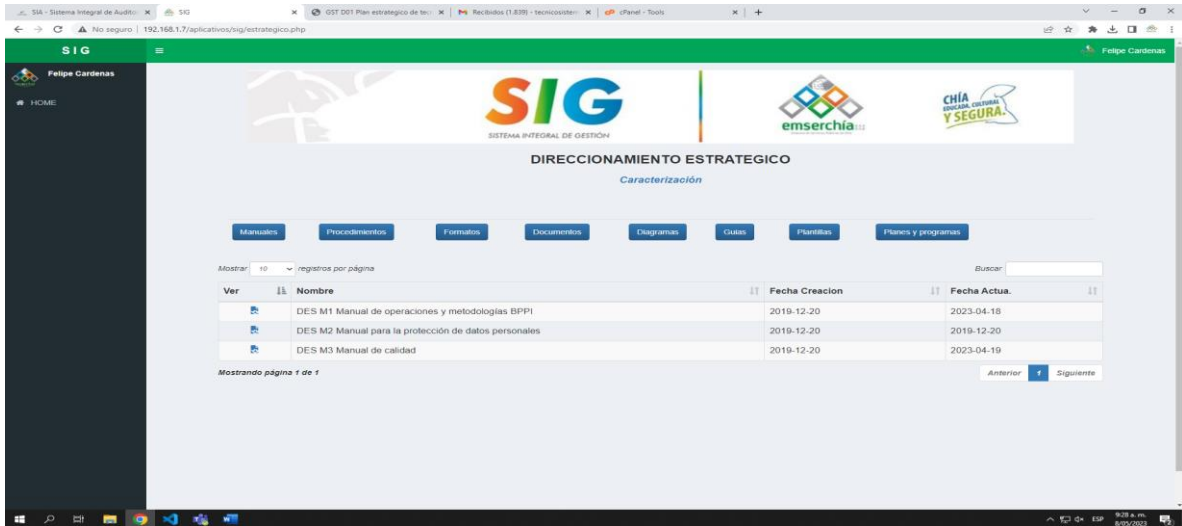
SIA - Sistema Integral de Audito | SIG | GST D01 Plan estrategico de te | Recibidos (1.839) - tecnicosister | cPanel - Tools

No seguro | 192.168.1.7/aplicativos/sig/estrategico.php

SIG

Felipe Cardenas

Felipe Cardenas

HOME

SIG
SISTEMA INTEGRAL DE GESTIÓN

emserchía

CHÍA EDUCADA, CULTURAL Y SEGURA.

DIRECCIONAMIENTO ESTRATEGICO

Caracterización

Manuales | Procedimientos | Formatos | Documentos | Diagramas | Guias | Plantillas | Planes y programas

Mostrar 10 registros por página

Buscar

| Ver | Nombre | Fecha Creacion | Fecha Actua. |
|---|---|---|---|
| | DES M1 Manual de operaciones y metodologias BPPI | 2019-12-20 | 2023-04-18 |
| | DES M2 Manual para la protección de datos personales | 2019-12-20 | 2019-12-20 |
| | DES M3 Manual de calidad | 2019-12-20 | 2023-04-19 |

Mostrando página 1 de 1

Anterior 1 Siguiente

ESP 9:28 a. m. 8/05/2023